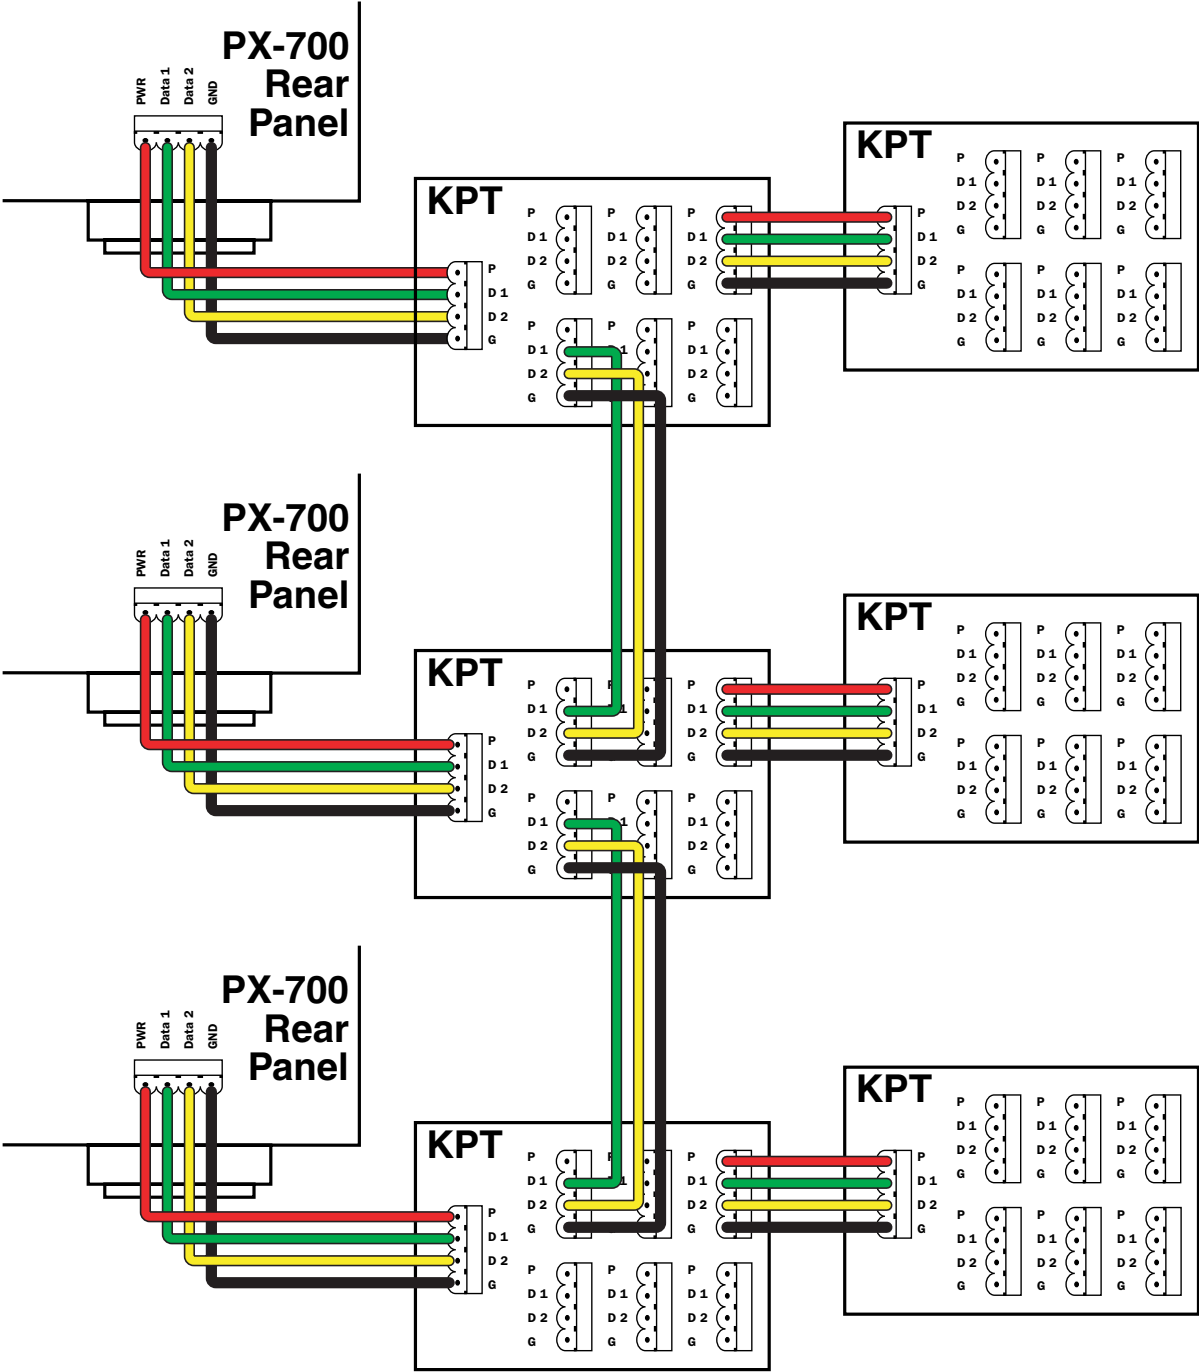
PX-700 Rear Panel

PWR Data 1 Data 2 GND

KPT

P D1 D2 G
P D1 D2 G
P D1 D2 G
P D1 D2 G
P D1 D2 G
P D1 D2 G
P D1 D2 G

KPT

P D1 D2 G
P D1 D2 G
P D1 D2 G
P D1 D2 G
P D1 D2 G
P D1 D2 G
P D1 D2 G

PX-700 Rear Panel

PWR Data 1 Data 2 GND

KPT

P D1 D2 G
P D1 D2 G
P D1 D2 G
P D1 D2 G
P D1 D2 G
P D1 D2 G
P D1 D2 G

KPT

P D1 D2 G
P D1 D2 G
P D1 D2 G
P D1 D2 G
P D1 D2 G
P D1 D2 G
P D1 D2 G

PX-700 Rear Panel

PWR Data 1 Data 2 GND

KPT

P D1 D2 G
P D1 D2 G
P D1 D2 G
P D1 D2 G
P D1 D2 G
P D1 D2 G
P D1 D2 G

KPT

P D1 D2 G
P D1 D2 G
P D1 D2 G
P D1 D2 G
P D1 D2 G
P D1 D2 G
P D1 D2 G